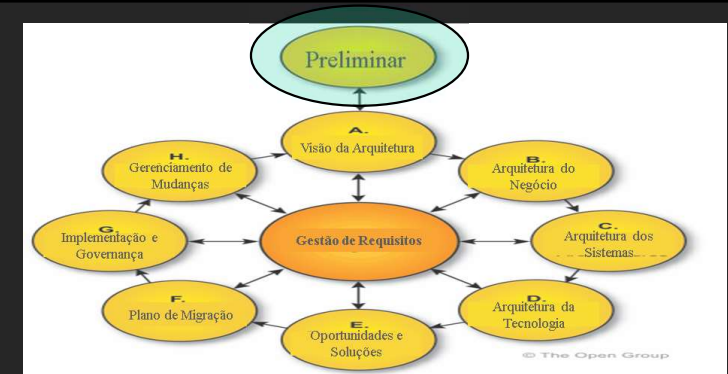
Preliminar

A.
Visão da Arquitetura

B.
Arquitetura do Negócio

C.
Arquitetura dos Sistemas

D.
Arquitetura da Tecnologia

E.
Oportunidades e Soluções

F.
Plano de Migração

G.
Implementação e Governança

H.
Gerenciamento de Mudanças

Gestão de Requisitos

© The Open Group